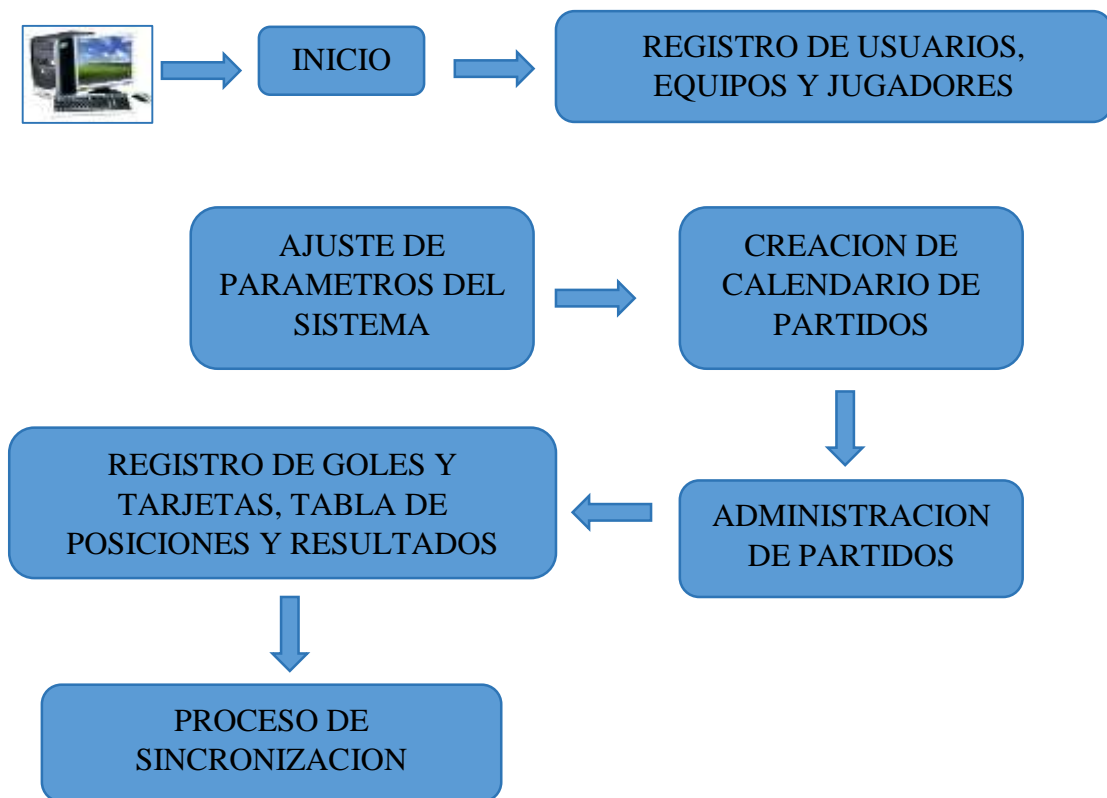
INICIO

REGISTRO DE USUARIOS, EQUIPOS Y JUGADORES

AJUSTE DE PARAMETROS DEL SISTEMA

CREACION DE CALENDARIO DE PARTIDOS

ADMINISTRACION DE PARTIDOS

REGISTRO DE GOLES Y TARJETAS, TABLA DE POSICIONES Y RESULTADOS

PROCESO DE SINCRONIZACION